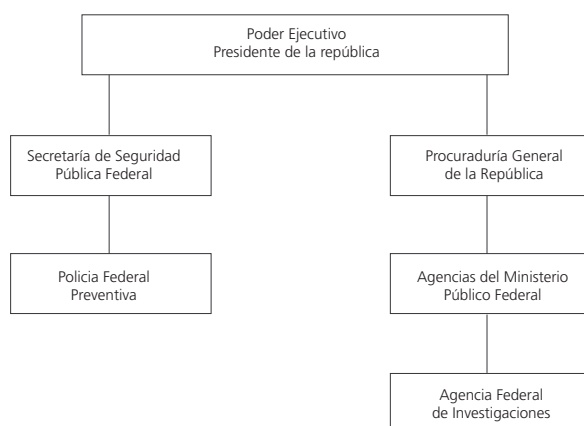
Poder Ejecutivo
Presidente de la república

Secretaría de Seguridad
Pública Federal

Policia Federal
Preventiva

Procuraduría General
de la República

Agencias del Ministerio
Público Federal

Agencia Federal
de Investigaciones